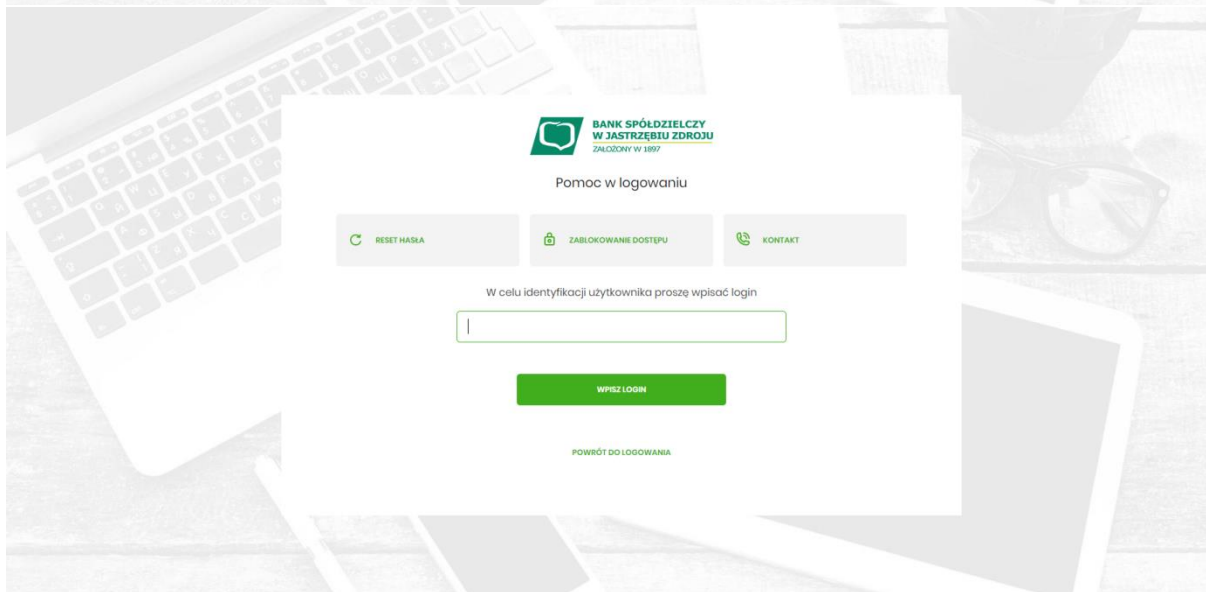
BANK SPÓŁDZIELCZY
W JASTRZĘBIU ZDROJU
ZAŁOŻONY W 1897

Pomoc w logowaniu

RESET HASŁA

ZABLOKOWANIE DOSTĘPU

KONTAKT

W celu identyfikacji użytkownika proszę wpisać login

WPISZ LOGIN

POWRÓT DO LOGOWANIA